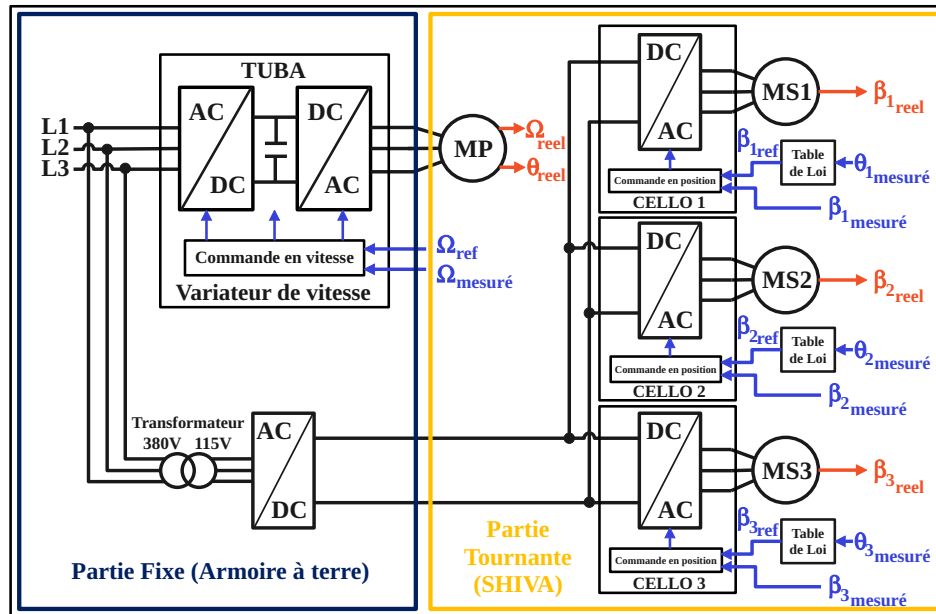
TUBA

AC
DC
DC
AC

L1
L2
L3

Commande en vitesse
Variateur de vitesse

$\Omega_{ref}$
$\Omega_{mesuré}$

MP
$\Omega_{reel}$
$\theta_{reel}$

Transformateur
380V 115V

AC
DC

Partie Fixe (Armoire à terre)

Partie Tournante (SHIVA)

DC
AC
Commande en position
CELLO 1
MS1
$\beta_{1reel}$
$\beta_{1ref}$
Table de Loi
$\theta_{1mesuré}$
$\beta_{1mesuré}$

DC
AC
Commande en position
CELLO 2
MS2
$\beta_{2reel}$
$\beta_{2ref}$
Table de Loi
$\theta_{2mesuré}$
$\beta_{2mesuré}$

DC
AC
Commande en position
CELLO 3
MS3
$\beta_{3reel}$
$\beta_{3ref}$
Table de Loi
$\theta_{3mesuré}$
$\beta_{3mesuré}$